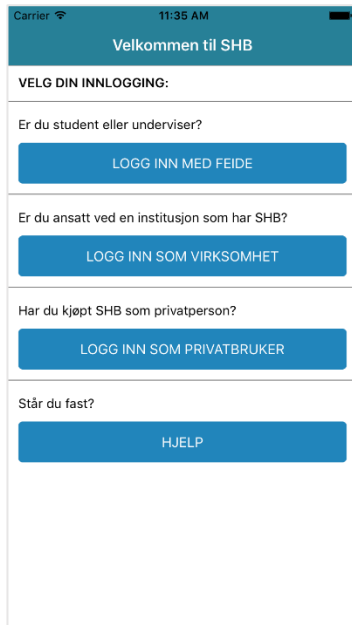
Carrier 11:35 AM

Velkommen til SHB

VELG DIN INNLOGGING:

Er du student eller underviser?

LOGG INN MED FEIDE

Er du ansatt ved en institusjon som har SHB?

LOGG INN SOM VIRKSOMHET

Har du kjøpt SHB som privatperson?

LOGG INN SOM PRIVATBRUKER

Står du fast?

HJELP